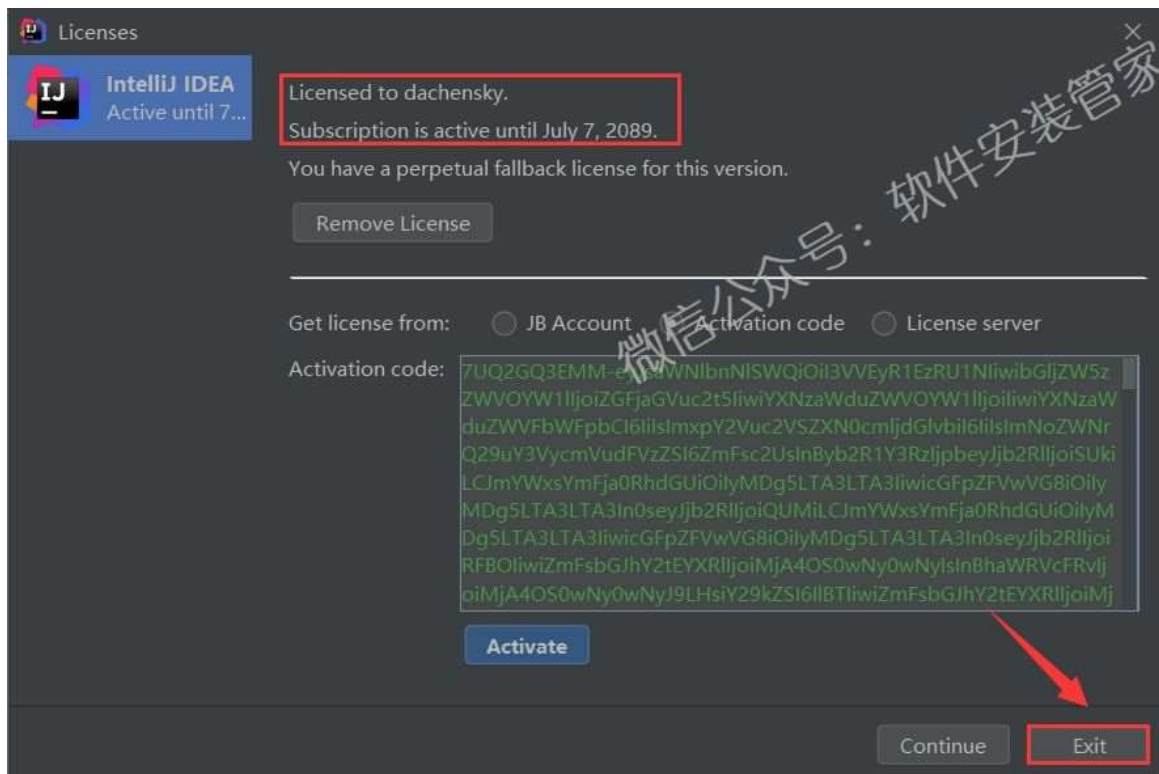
Licenses

IntelliJ IDEA
Active until 7...

Licensed to dachensky.

Subscription is active until July 7, 2089.

You have a perpetual fallback license for this version.

Remove License

微信公众号：软件安装管家

Get license from: JB Account Activation code License server

Activation code: 7UQ2GQ3EMM-e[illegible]WNlbnNlSWQiOiI3VVEyR1EzRU1NIiwibGljZW5zZWVOYW1lIjoiZGFjaGVuc2t5IiwiYXNzaWduZWVOYW1lIjoiIiwiYXNzaWduZWVFbWFpbCI6IiIsImxpY2Vuc2VSZXN0cmljdGlvbiI6IiIsImNoZWNrQ29uY3VycmVudFVzZSI6ZmFsc2UsInByb2R1Y3RzIjpbeyJjb2RlIjoiSUkiLCJmYWxsYmFja0RhdGUiOiIyMDg5LTA3LTA3IiwicGFpZFVwVG8iOiIyMDg5LTA3LTA3In0seyJjb2RlIjoiQUMiLCJmYWxsYmFja0RhdGUiOiIyMDg5LTA3LTA3IiwicGFpZFVwVG8iOiIyMDg5LTA3LTA3In0seyJjb2RlIjoiRFBOIiwiZmFsbGJhY2tEYXRlIjoiMjA4OS0wNy0wNyIsInBhaWRVcFRvIjoiMjA4OS0wNy0wNyJ9LHsiY29kZSI6IlBTIiwiZmFsbGJhY2tEYXRlIjoiMj

Activate

Continue Exit